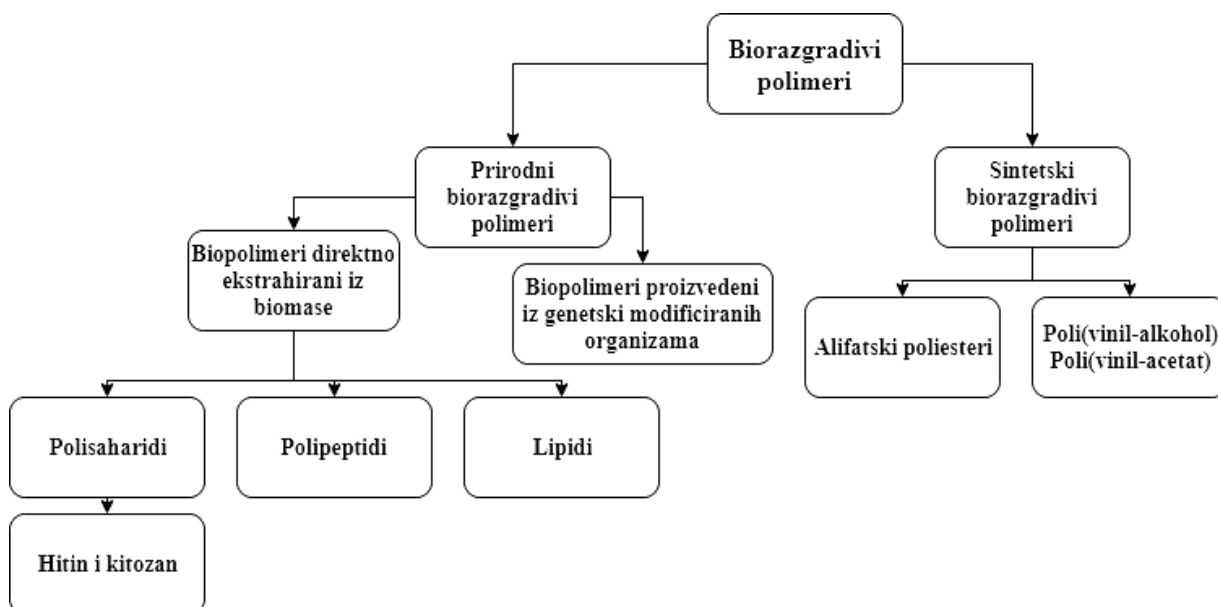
Biorazgradivi polimeri

Prirodni biorazgradivi polimeri

Sintetski biorazgradivi polimeri

Biopolimeri direktno ekstrahirani iz biomase

Biopolimeri proizvedeni iz genetski modificiranih organizama

Alifatski poliesteri

Poli(vinil-alkohol) Poli(vinil-acetat)

Polisaharidi

Polipeptidi

Lipidi

Hitin i kitozan